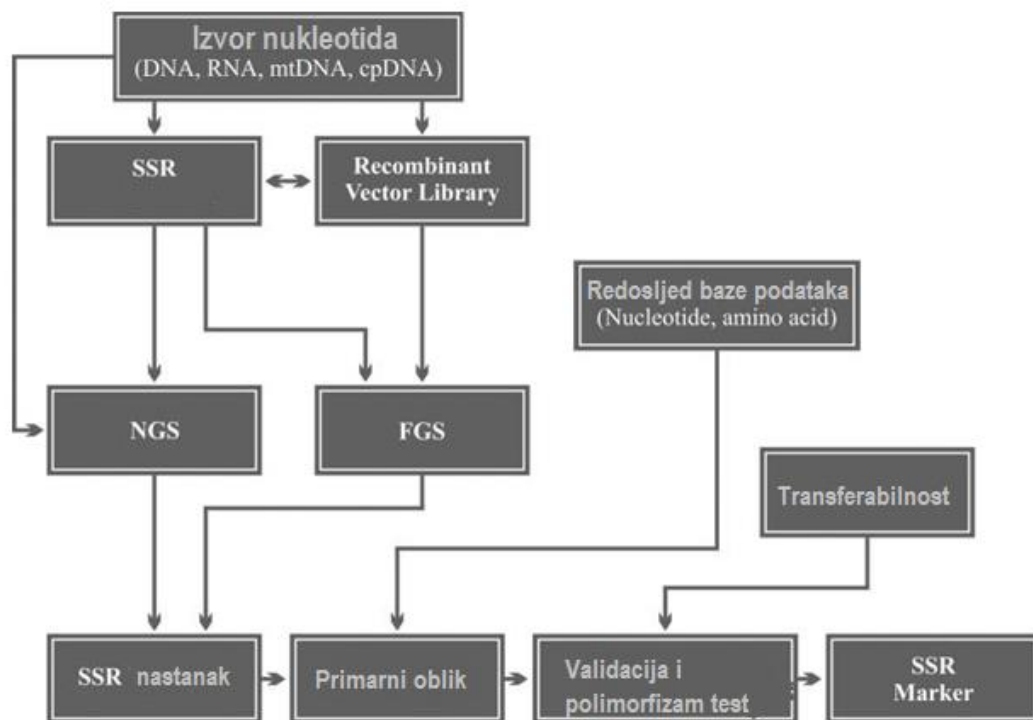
Izvor nukleotida
(DNA, RNA, mtDNA, cpDNA)

SSR

Recombinant Vector Library

Redosljed baze podataka
(Nucleotide, amino acid)

NGS

FGS

Transferabilnost

SSR nastanak

Primarni oblik

Validacija i polimorfizam test

SSR Marker